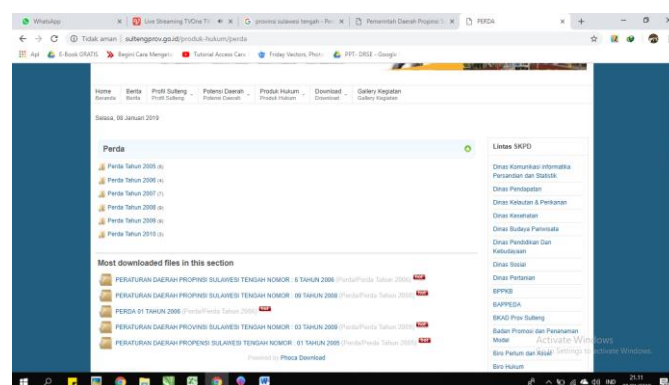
WhatsApp
Live Streaming TVOne TV
provinsi sulawesi tengah - Pe
Pemerintah Daerah Propinsi S
PERDA

Tidak aman | sultengprov.go.id/produk-hukum/perda

Apl | E-Book GRATIS | Begini Cara Mengatas | Tutorial Access Can | Friday Vectors, Photo | PPT- DRSE - Google

Home Beranda | Berita | Profil Sulteng Profil Sulteng | Potensi Daerah Potensi Daerah | Produk Hukum Produk Hukum | Download Download | Gallery Kegiatan Gallery Kegiatan

Selasa, 08 Januari 2019

Perda

Perda Tahun 2005 (6)
Perda Tahun 2006 (4)
Perda Tahun 2007 (7)
Perda Tahun 2008 (9)
Perda Tahun 2009 (6)
Perda Tahun 2010 (3)

Most downloaded files in this section

PERATURAN DAERAH PROPINSI SULAWESI TENGAH NOMOR : 6 TAHUN 2006 (Perda/Perda Tahun 2006) NEW
PERATURAN DAERAH PROPINSI SULAWESI TENGAH NOMOR : 09 TAHUN 2008 (Perda/Perda Tahun 2008) NEW
PERDA 01 TAHUN 2006 (Perda/Perda Tahun 2006) NEW
PERATURAN DAERAH PROVINSI SULAWESI TENGAH NOMOR : 03 TAHUN 2009 (Perda/Perda Tahun 2009) NEW
PERATURAN DAERAH PROPINSI SULAWESI TENGAH NOMOR : 01 TAHUN 2005 (Perda/Perda Tahun 2005) NEW

Powered by Phoca Download

Lintas SKPD

Dinas Komunikasi informatika Persandian dan Statistik
Dinas Pendapatan
Dinas Kelautan & Perikanan
Dinas Kesehatan
Dinas Budaya Pariwisata
Dinas Pendidikan Dan Kebudayaan
Dinas Sosial
Dinas Pertanian
BPPKB
BAPPEDA
BKAD Prov Sulteng
Badan Promosi dan Penanaman Modal
Biro Perlum dan Rokat
Biro Hukum

Activate Windows
Go to Settings to activate Windows.

IND 21.11